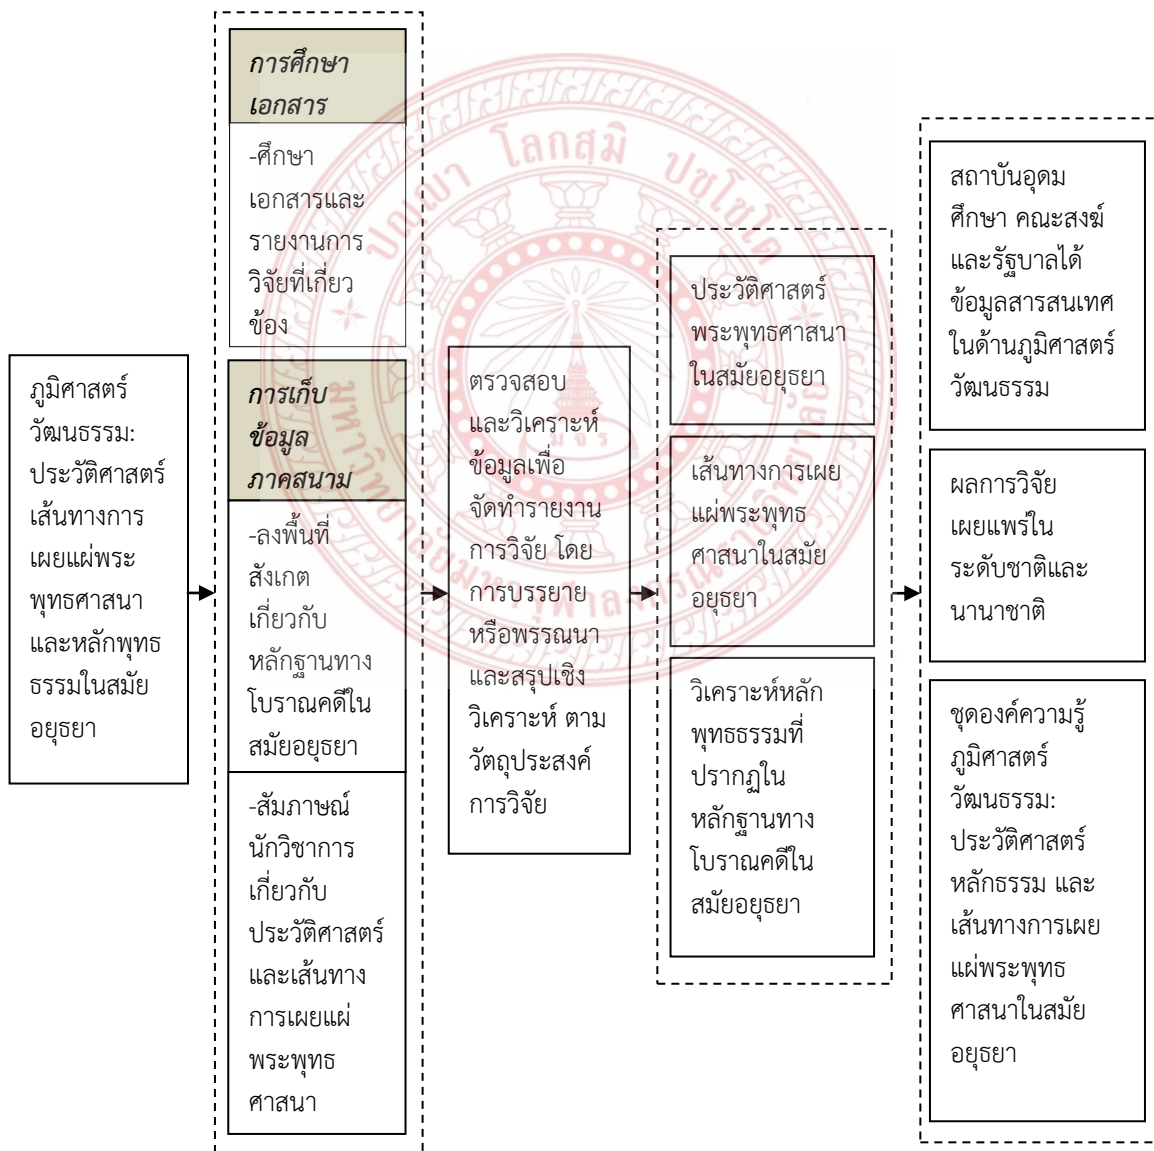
ภูมิศาสตร์วัฒนธรรม: ประวัติศาสตร์เส้นทางการเผยแผ่พระพุทธศาสนาและหลักพุทธธรรมในสมัยอยุธยา

การศึกษาเอกสาร

-ศึกษาเอกสารและรายงานการวิจัยที่เกี่ยวข้อง

การเก็บข้อมูลภาคสนาม

-ลงพื้นที่สังเกตเกี่ยวกับหลักฐานทางโบราณคดีในสมัยอยุธยา

-สัมภาษณ์นักวิชาการเกี่ยวกับประวัติศาสตร์และเส้นทางการเผยแผ่พระพุทธศาสนา

ตรวจสอบและวิเคราะห์ข้อมูลเพื่อจัดทำรายงานการวิจัย โดยการบรรยายหรือพรรณนาและสรุปเชิงวิเคราะห์ ตามวัตถุประสงค์การวิจัย

ประวัติศาสตร์พระพุทธศาสนาในสมัยอยุธยา

เส้นทางการเผยแผ่พระพุทธศาสนาในสมัยอยุธยา

วิเคราะห์หลักพุทธธรรมที่ปรากฏในหลักฐานทางโบราณคดีในสมัยอยุธยา

สถาบันอุดมศึกษา คณะสงฆ์และรัฐบาลได้ข้อมูลสารสนเทศในด้านภูมิศาสตร์วัฒนธรรม

ผลการวิจัยเผยแพร่ในระดับชาติและนานาชาติ

ชุดองค์ความรู้ภูมิศาสตร์วัฒนธรรม: ประวัติศาสตร์หลักธรรม และเส้นทางการเผยแผ่พระพุทธศาสนาในสมัยอยุธยา